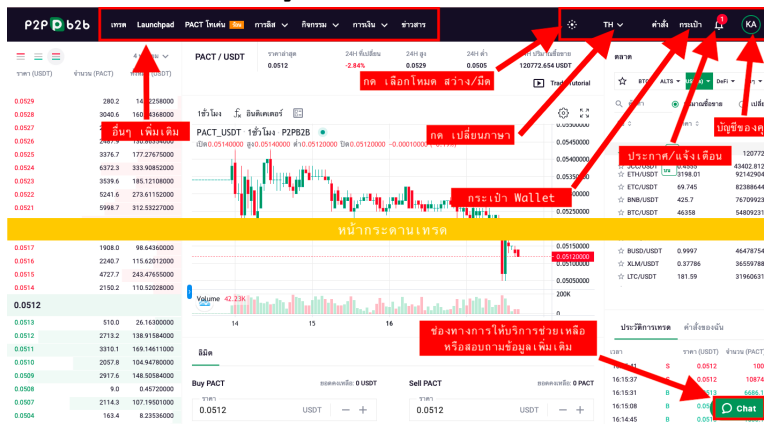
P2P b2b

เทรด Launchpad PACT โหนด New การลิส กิจกรรม การเงิน ข่าวสาร

TH คำสั่ง กระเป๋า 1 KA

อื่นๆ เพิ่มเติม

กด เลือกโหมด สว่าง/มืด

กด เปลี่ยนภาษา

ประกาศ/แจ้งเตือน

บัญชีของคุ

กระเป๋า Wallet

หน้ากระดานเทรด

ช่องทางการให้บริการช่วยเหลือ หรือสอบถามข้อมูลเพิ่มเติม

ราคา (USDT) จำนวน (PACT)

| | | |
|---|---|---|
| 0.0529 | 280.2 | 14.82258000 |
| 0.0528 | 3040.6 | 160.53568000 |
| 0.0527 | | |
| 0.0526 | 2457.9 | 129.28554000 |
| 0.0525 | 3376.7 | 177.27675000 |
| 0.0524 | 6372.3 | 333.90852000 |
| 0.0523 | 3539.6 | 185.12108000 |
| 0.0522 | 5241.6 | 273.61152000 |
| 0.0521 | 5998.7 | 312.53227000 |
| 0.0517 | 1908.0 | 98.64360000 |
| 0.0516 | 2240.7 | 115.62012000 |
| 0.0515 | 4727.7 | 243.47655000 |
| 0.0514 | 2150.2 | 110.52028000 |

0.0512

| | | |
|---|---|---|
| 0.0513 | 510.0 | 26.16300000 |
| 0.0512 | 2713.2 | 138.91584000 |
| 0.0511 | 3310.1 | 169.14611000 |
| 0.0510 | 2057.8 | 104.94780000 |
| 0.0509 | 2917.6 | 148.50584000 |
| 0.0508 | 9.0 | 0.45720000 |
| 0.0507 | 2114.3 | 107.19501000 |
| 0.0504 | 163.4 | 8.23536000 |

PACT / USDT ราคาล่าสุด 0.0512 24H ที่เปลี่ยน -2.84% 24H สูง 0.0529 24H ต่ำ 0.0505 24H ปริมาณซื้อขาย 120772.654 USDT

Trading Tutorial

1ชั่วโมง อินดิเคเตอร์

PACT_USDT 1ชั่วโมง P2PB2B
เปิด0.05140000 สูง0.05140000 ต่ำ0.05120000 ปิด0.05120000 -0.00010000

0.05500000 0.05400000 0.05300000 0.05250000 0.05150000 0.05120000 0.05100000 0.05050000 200K 0

Volume 42.23K

14 15 16 17 18

ลิมิต

Buy PACT ยอดคงเหลือ: 0 USDT ราคา 0.0512 USDT

Sell PACT ยอดคงเหลือ: 0 PACT ราคา 0.0512 USDT

ตลาด

BTC ALTS USDT DeFi ไฟเบอร์

ปริมาณซื้อขาย

ETH/USDT 3198.01 92142904
ETC/USDT 69.745 82388644
BNB/USDT 425.7 76709923
BCH/USDT 46358 54809231
BUSD/USDT 0.9997 46478754
XLM/USDT 0.37786 36559788
LTC/USDT 181.59 31960631

ประวัติการเทรด คำสั่งของฉัน

เวลา ราคา (USDT) จำนวน (PACT)

16:15:41 S 0.0512
16:15:37 S 0.0512 10874
16:15:08 B
16:14:45 B

Chat